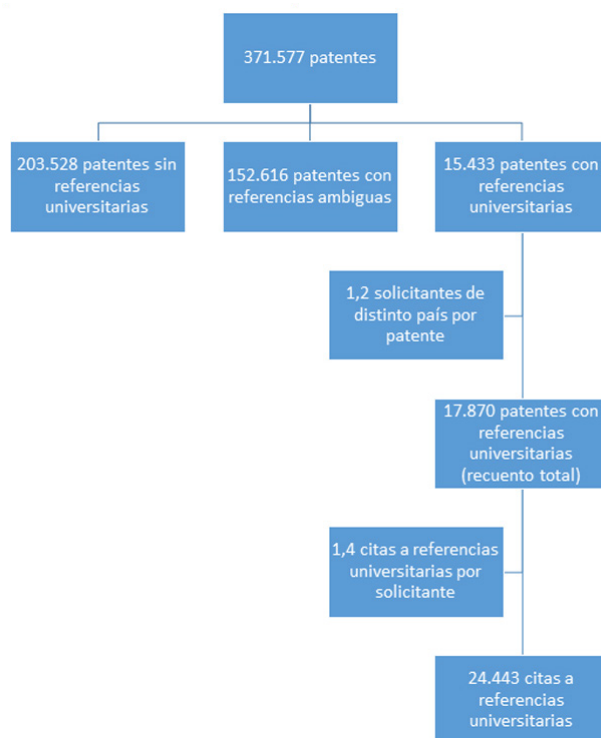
371.577 patentes

203.528 patentes sin referencias universitarias

152.616 patentes con referencias ambiguas

15.433 patentes con referencias universitarias

1,2 solicitantes de distinto país por patente

17.870 patentes con referencias universitarias (recuento total)

1,4 citas a referencias universitarias por solicitante

24.443 citas a referencias universitarias